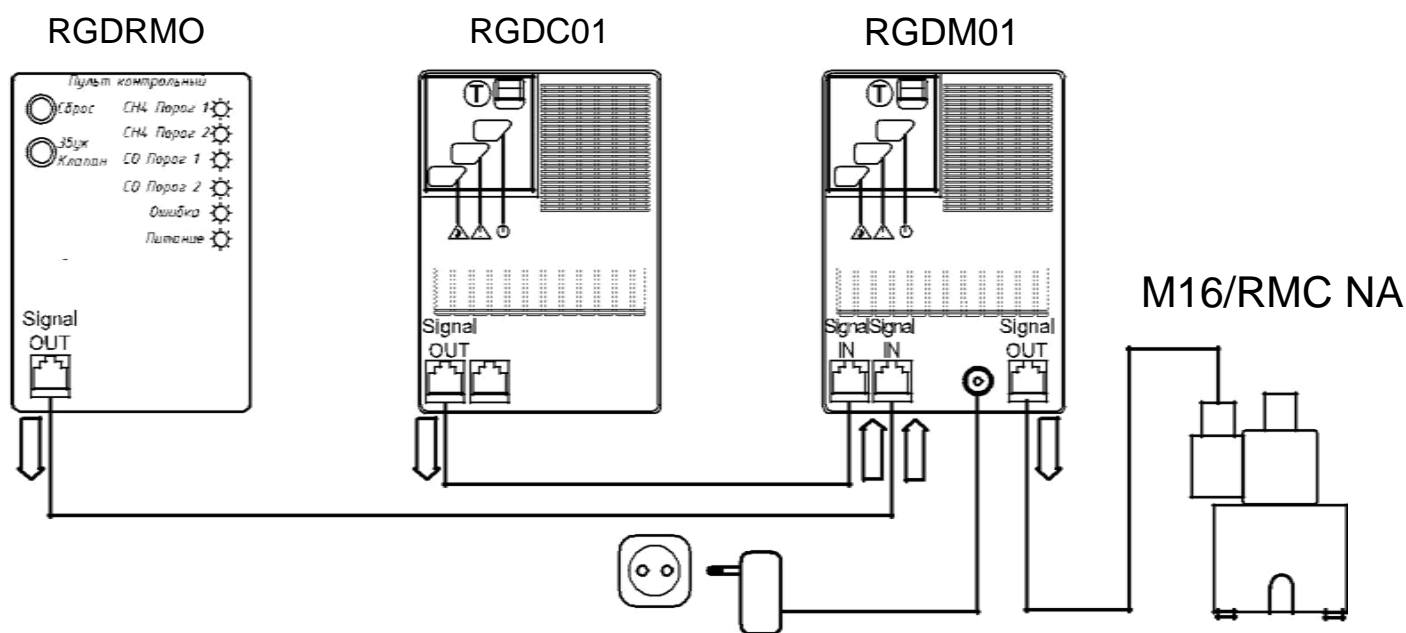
RGDRMO

Пульт контрольный

Сброс

Звук Клапан

CH4 Порог 1

CH4 Порог 2

CO Порог 1

CO Порог 2

Ошибка

Питание

Signal OUT

RGDC01

T

Signal OUT

RGDM01

T

Signal IN

Signal IN

Signal OUT

M16/RMC NA